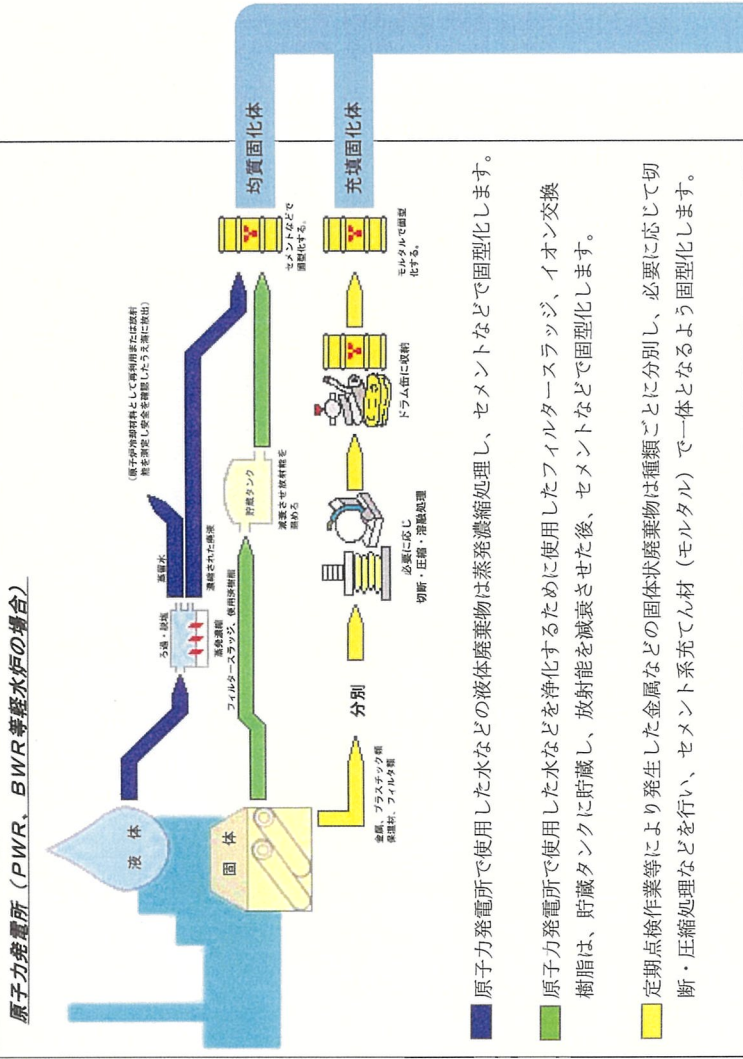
原子力発電所（PWR、BWR等軽水炉の場合）

液体

固体

ろ過・脱塩

蒸留水

（原子炉冷却材料として再利用または放射能を測定し安全を確認したうえ海に放出）

濃縮された廃液

蒸発濃縮

フィルタースラッジ、使用済樹脂

貯蔵タンク

減衰させ放射能を弱める

セメントなどで固型化する。

均質固化体

分別

金属、プラスチック類 保温材、フィルタ類

必要に応じ 切断・圧縮・溶融処理

ドラム缶に収納

モルタルで固型化する。

充填固化体

原子力発電所で使用した水などの液体廃棄物は蒸発濃縮処理し、セメントなどで固型化します。

原子力発電所で使用した水などを浄化するために使用したフィルタースラッジ、イオン交換樹脂は、貯蔵タンクに貯蔵し、放射能を減衰させた後、セメントなどで固型化します。

定期点検作業等により発生した金属などの固体状廃棄物は種類ごとに分別し、必要に応じて切断・圧縮処理などを行い、セメント系充てん材（モルタル）で一体となるよう固型化します。